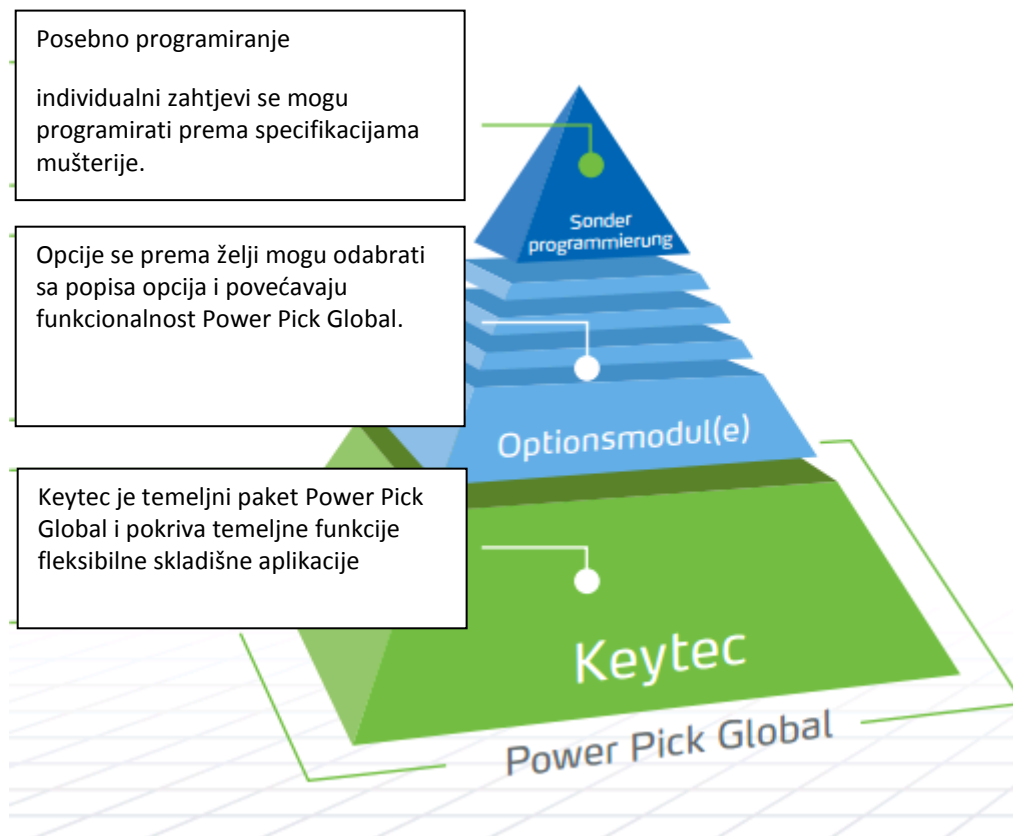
Posebno programiranje

individualni zahtjevi se mogu programirati prema specifikacijama mušterije.

Sonder programmierung

Opcije se prema želji mogu odabrati sa popisa opcija i povećavaju funkcionalnost Power Pick Global.

Optionsmodul(e)

Keytec je temeljni paket Power Pick Global i pokriva temeljne funkcije fleksibilne skladišne aplikacije

Keytec

Power Pick Global